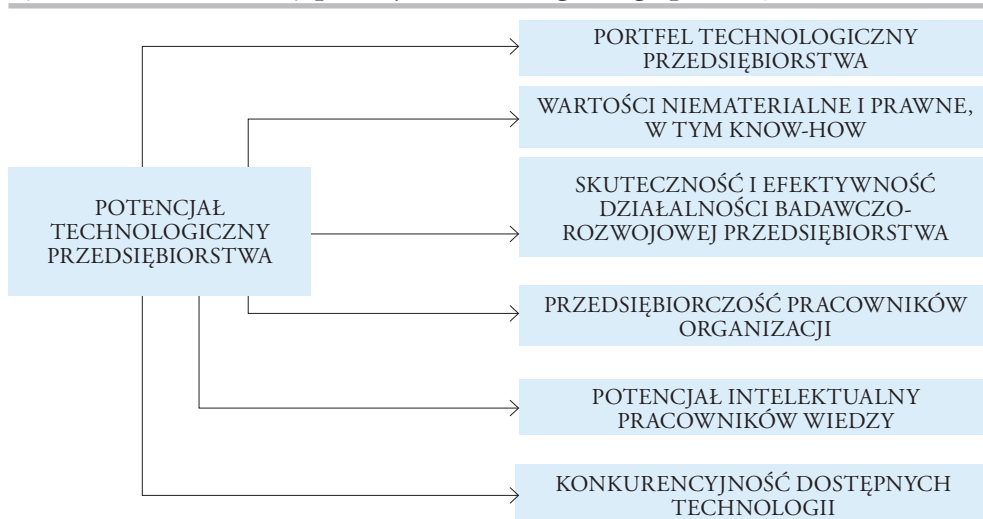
POTENCJAŁ TECHNOLOGICZNY PRZEDSIĘBIORSTWA

PORTFEL TECHNOLOGICZNY PRZEDSIĘBIORSTWA

WARTOŚCI NIEMATERIALNE I PRAWNE, W TYM KNOW-HOW

SKUTECZNOŚĆ I EFEKTYWNOŚĆ DZIAŁALNOŚCI BADAWCZO-ROZWOJOWEJ PRZEDSIĘBIORSTWA

PRZEDSIĘBIORCZOŚĆ PRACOWNIKÓW ORGANIZACJI

POTENCJAŁ INTELEKTUALNY PRACOWNIKÓW WIEDZY

KONKURENCYJNOŚĆ DOSTĘPNYCH TECHNOLOGII